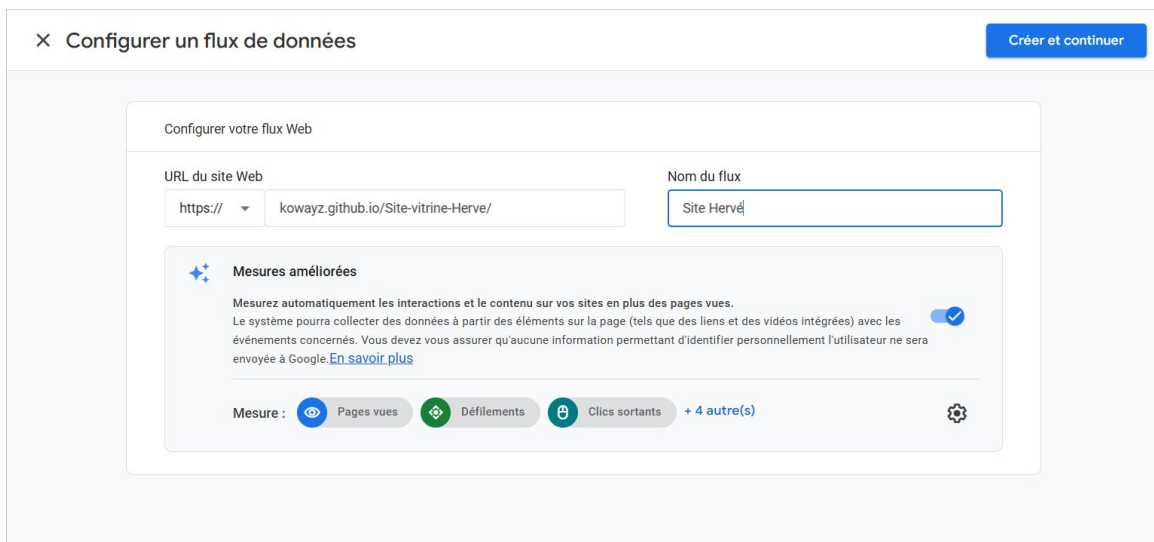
× Configurer un flux de données

Créer et continuer

Configurer votre flux Web

URL du site Web

https://

kowayz.github.io/Site-vitrine-Herve/

Nom du flux

Site Hervé

Mesures améliorées

Mesurez automatiquement les interactions et le contenu sur vos sites en plus des pages vues.
Le système pourra collecter des données à partir des éléments sur la page (tels que des liens et des vidéos intégrées) avec les événements concernés. Vous devez vous assurer qu'aucune information permettant d'identifier personnellement l'utilisateur ne sera envoyée à Google. En savoir plus

Mesure : Pages vues Défilements Clics sortants + 4 autre(s)